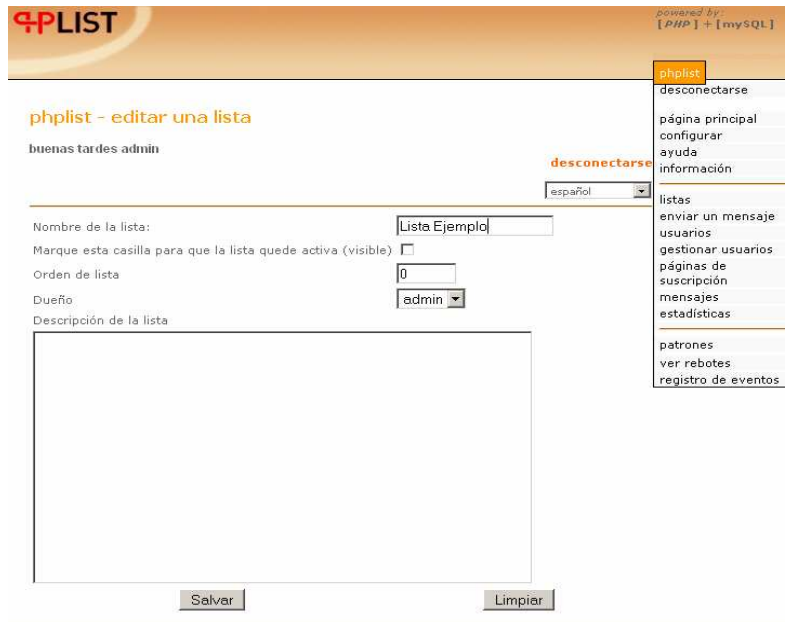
PHPLIST

powered by: [PHP] + [mySQL]

phplist
desconectarse

página principal
configurar
ayuda
información

listas
enviar un mensaje
usuarios
gestionar usuarios
páginas de suscripción
mensajes
estadísticas

patrones
ver rebotes
registro de eventos

phplist - editar una lista

buenas tardes admin

desconectarse

español

Nombre de la lista: Lista Ejemplo

Marque esta casilla para que la lista quede activa (visible)

Orden de lista 0

Dueño admin

Descripción de la lista

Salvar

Limpiar